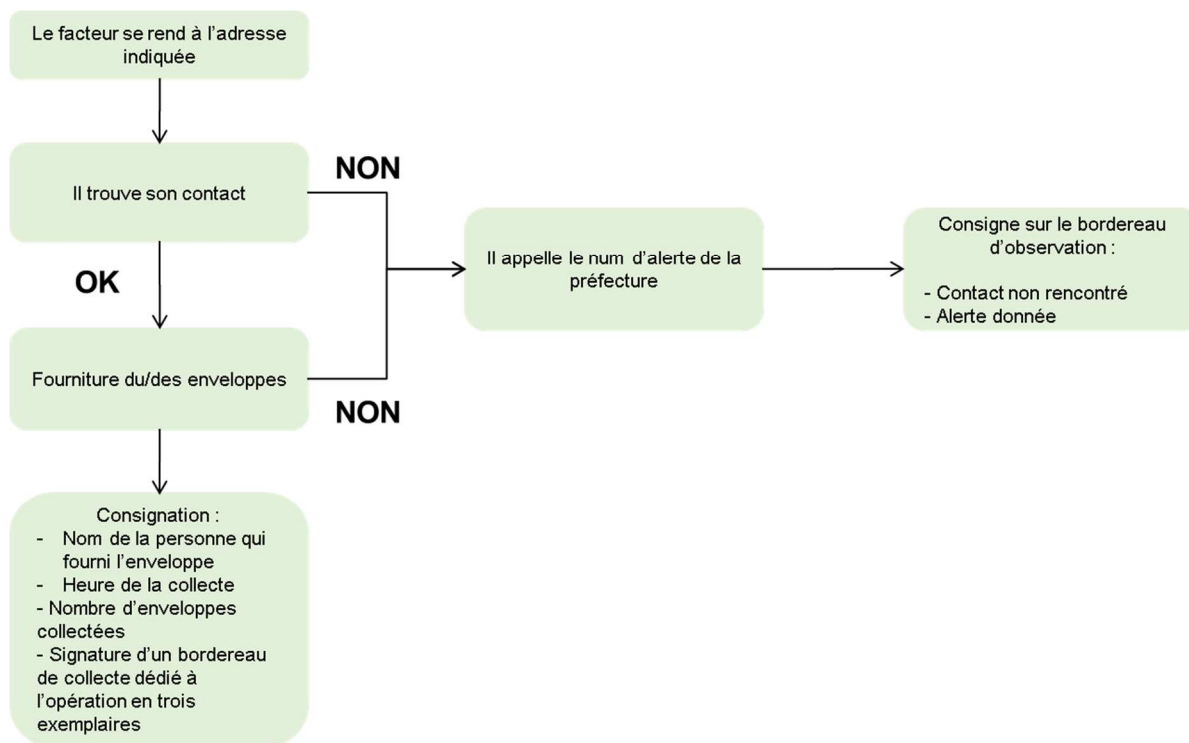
Le facteur se rend à l'adresse indiquée

Il trouve son contact

NON

OK

Fourniture du/des enveloppes

NON

Il appelle le num d'alerte de la préfecture

Consigne sur le bordereau d'observation :

- Contact non rencontré
- Alerte donnée

Consignation :
- Nom de la personne qui fourni l'enveloppe
- Heure de la collecte
- Nombre d'enveloppes collectées
- Signature d'un bordereau de collecte dédié à l'opération en trois exemplaires